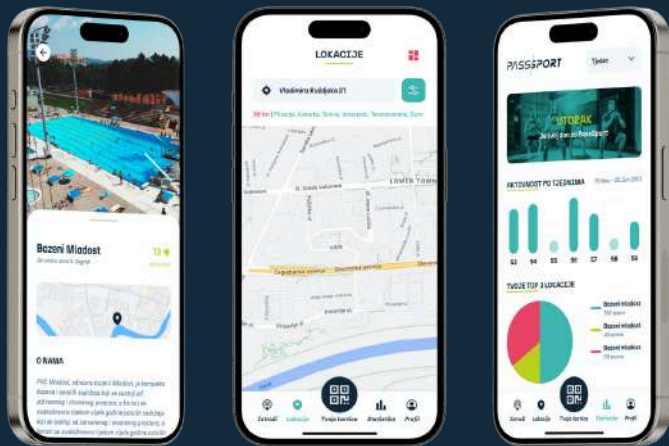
Bazeni Mladost

13

O NAMA

LOKACIJE

Vladimira Ruždjaka 21

LOWER TOWN

Zatvaži

Lokacije

Tvoja kartica

Statistika

Profil

PASSSPORT

Tjedan

UTORAK

AKTIVNOST PO TJEDNIMA

53

54

55

56

57

58

59

TVOJE TOP 3 LOKACIJE

Bazeni Mladost

Bazeni Mladost

Bazeni Mladost

Zatvaži

Lokacije

Tvoja kartica

Statistika

Profil